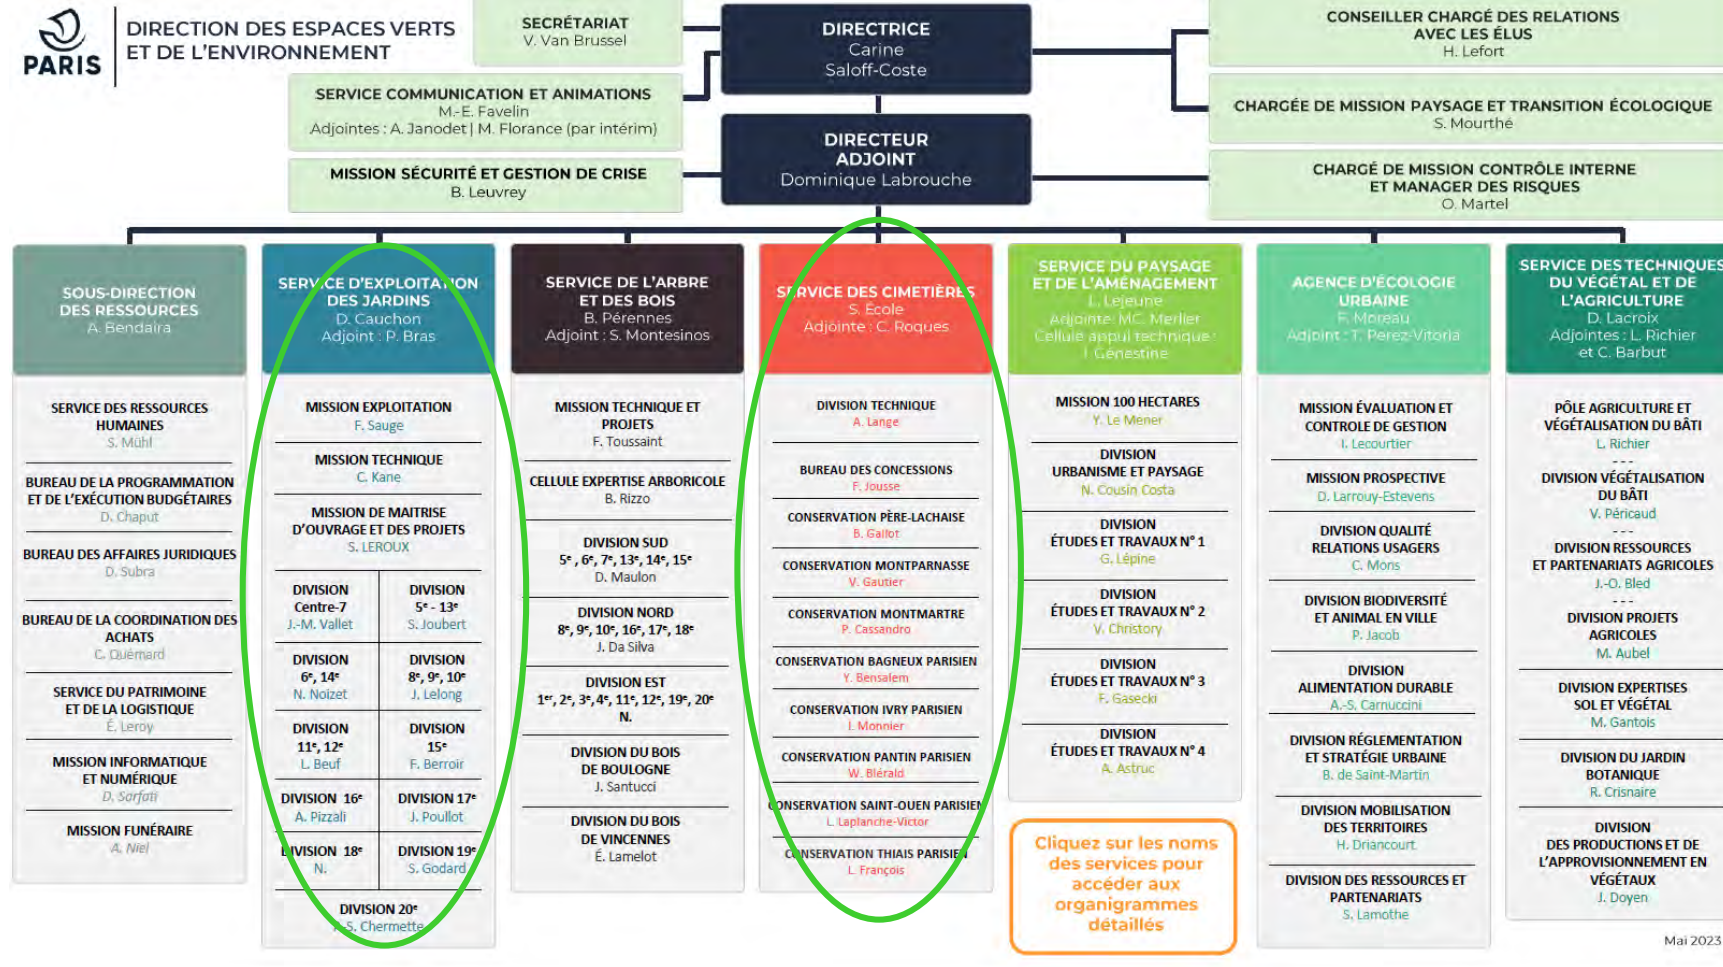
PARIS

DIRECTION DES ESPACES VERTS ET DE L'ENVIRONNEMENT

SECRÉTARIAT
V. Van Brussel

DIRECTRICE
Carine Saloff-Coste

CONSEILLER CHARGÉ DES RELATIONS AVEC LES ÉLUS
H. Lefort

SERVICE COMMUNICATION ET ANIMATIONS
M.-E. Favelin
Adjointes : A. Janodet | M. Florance (par intérim)

CHARGÉE DE MISSION PAYSAGE ET TRANSITION ÉCOLOGIQUE
S. Mourthé

DIRECTEUR ADJOINT
Dominique Labrouche

MISSION SÉCURITÉ ET GESTION DE CRISE
B. Leuvrey

CHARGÉ DE MISSION CONTRÔLE INTERNE ET MANAGER DES RISQUES
O. Martel

SOUS-DIRECTION DES RESSOURCES
A. Bendaira

SERVICE DES RESSOURCES HUMAINES
S. Mühl

BUREAU DE LA PROGRAMMATION ET DE L'EXÉCUTION BUDGÉTAIRES
D. Chaput

BUREAU DES AFFAIRES JURIDIQUES
D. Subra

BUREAU DE LA COORDINATION DES ACHATS
C. Quémard

SERVICE DU PATRIMOINE ET DE LA LOGISTIQUE
É. Leroy

MISSION INFORMATIQUE ET NUMÉRIQUE
D. Sarfati

MISSION FUNÉRAIRE
A. Niel

SERVICE D'EXPLOITATION DES JARDINS
D. Cauchon
Adjoint : P. Bras

MISSION EXPLOITATION
F. Sauge

MISSION TECHNIQUE
C. Kane

MISSION DE MAITRISE D'OUVRAGE ET DES PROJETS
S. LEROUX

DIVISION Centre-7
J.-M. Vallet

DIVISION 5e - 13e
S. Joubert

DIVISION 6e, 14e
N. Noizet

DIVISION 8e, 9e, 10e
J. Lelong

DIVISION 11e, 12e
L. Beuf

DIVISION 15e
F. Berroir

DIVISION 16e
A. Pizzali

DIVISION 17e
J. Poullot

DIVISION 18e
N.

DIVISION 19e
S. Godard

DIVISION 20e
S. Chermette

SERVICE DE L'ARBRE ET DES BOIS
B. Pérennes
Adjoint : S. Montesinos

MISSION TECHNIQUE ET PROJETS
F. Toussaint

CELLULE EXPERTISE ARBORICOLE
B. Rizzo

DIVISION SUD
5e, 6e, 7e, 13e, 14e, 15e
D. Maulon

DIVISION NORD
8e, 9e, 10e, 16e, 17e, 18e
J. Da Silva

DIVISION EST
1er, 2e, 3e, 4e, 11e, 12e, 19e, 20e
N.

DIVISION DU BOIS DE BOULOGNE
J. Santucci

DIVISION DU BOIS DE VINCENNES
É. Lamelot

SERVICE DES CIMETIÈRES
S. École
Adjointe : C. Roques

DIVISION TECHNIQUE
A. Lange

BUREAU DES CONCESSIONS
F. Jousse

CONSERVATION PÈRE-LACHAISE
B. Gallot

CONSERVATION MONTPARNASSE
V. Gautier

CONSERVATION MONTMARTRE
P. Cassandro

CONSERVATION BAGNEUX PARISIEN
Y. Bensalem

CONSERVATION IVRY PARISIEN
I. Monnier

CONSERVATION PANTIN PARISIEN
W. Bléraid

CONSERVATION SAINT-OUEN PARISIEN
L. Laplanche-Victor

CONSERVATION THIAIS PARISIEN
L. François

SERVICE DU PAYSAGE ET DE L'AMÉNAGEMENT
L. Lejeune
Adjointe : MC. Merlier
Cellule appui technique : I. Genestine

MISSION 100 HECTARES
Y. Le Mener

DIVISION URBANISME ET PAYSAGE
N. Cousin Costa

DIVISION ÉTUDES ET TRAVAUX N° 1
G. Lépine

DIVISION ÉTUDES ET TRAVAUX N° 2
V. Christory

DIVISION ÉTUDES ET TRAVAUX N° 3
F. Gasecki

DIVISION ÉTUDES ET TRAVAUX N° 4
A. Astruc

Cliquez sur les noms des services pour accéder aux organigrammes détaillés

AGENCE D'ÉCOLOGIE URBAINE
F. Moreau
Adjoint : T. Perez-Vitoria

MISSION ÉVALUATION ET CONTROLE DE GESTION
I. Lecourtier

MISSION PROSPECTIVE
D. Larrouy-Estevens

DIVISION QUALITÉ RELATIONS USAGERS
C. Mons

DIVISION BIODIVERSITÉ ET ANIMAL EN VILLE
P. Jacob

DIVISION ALIMENTATION DURABLE
A.-S. Carnuccini

DIVISION RÉGLEMENTATION ET STRATÉGIE URBAINE
B. de Saint-Martin

DIVISION MOBILISATION DES TERRITOIRES
H. Driancourt

DIVISION DES RESSOURCES ET PARTENARIATS
S. Lamothe

SERVICE DES TECHNIQUES DU VÉGÉTAL ET DE L'AGRICULTURE
D. Lacroix
Adjointes : L. Richier et C. Barbut

PÔLE AGRICULTURE ET VÉGÉTALISATION DU BÂTI
L. Richier
---
DIVISION VÉGÉTALISATION DU BÂTI
V. Péricaud
---
DIVISION RESSOURCES ET PARTENARIATS AGRICOLES
J.-O. Bled
---
DIVISION PROJETS AGRICOLES
M. Aubel

DIVISION EXPERTISES SOL ET VÉGÉTAL
M. Gantois

DIVISION DU JARDIN BOTANIQUE
R. Crisnaire

DIVISION DES PRODUCTIONS ET DE L'APPROVISIONNEMENT EN VÉGÉTAUX
J. Doyen

Mai 2023